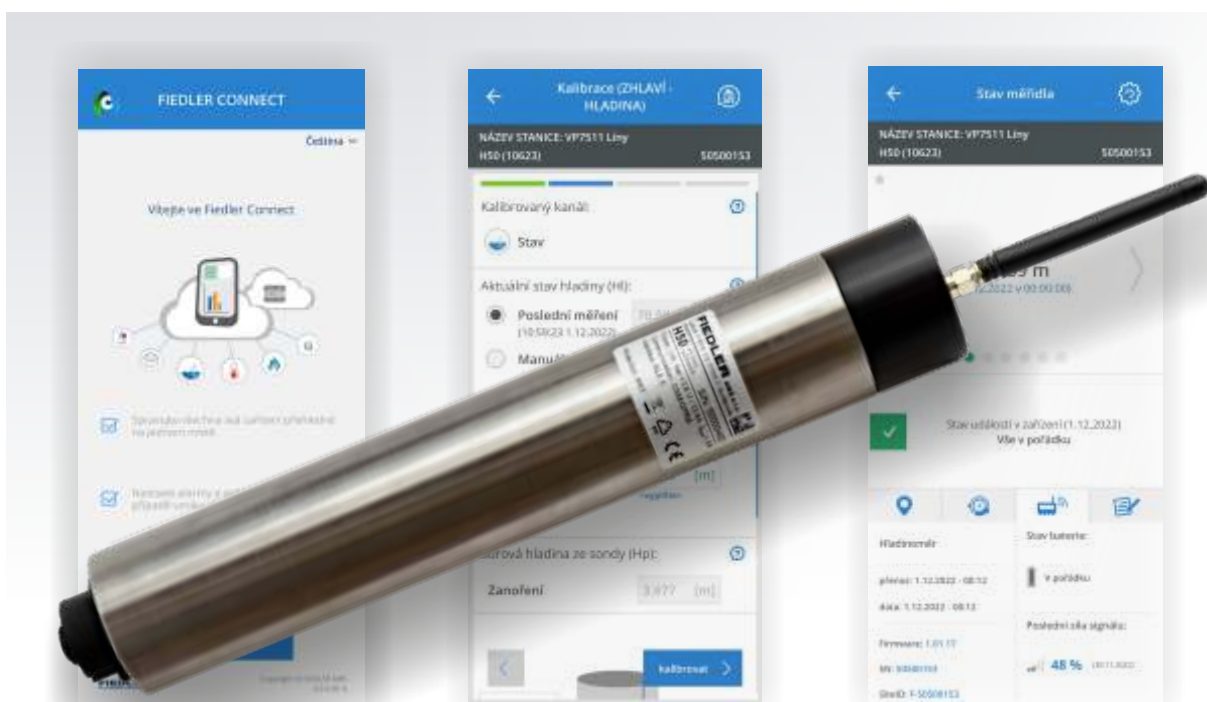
FIEDLER CONNECT

Čeština

Vítejte ve Fiedler Connect

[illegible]

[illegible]

Kalibrace (ZHLAVÍ - HLADINA)

NÁZEV STANICE: VP7511 Liny
H50 (10623) 50500153

Kalibrovaný kanál:

Stav

Aktuální stav hladiny (Hl):

Poslední měření
(10:59:23 1.12.2022)

Manu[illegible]

[m]

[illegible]rová hladina ze sondy (Hp):

Zanoření 3.977 [m]

kalibrovat

Stav měřidla

NÁZEV STANICE: VP7511 Liny
H50 (10623) 50500153

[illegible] m
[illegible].12.2022 v 00:00:00

Stav událostí v zařízení (1.12.2022)
Vše v pořádku

Hladinoměr

přenos: 1.12.2022 - 08:12

data: 1.12.2022 - 08:12

Firmware: 1.01.17

SN: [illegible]

ShelD: F-50500153

Stav baterie:

V pořádku

Poslední síla signálu:

48 %

FIEDLER

H50

CE